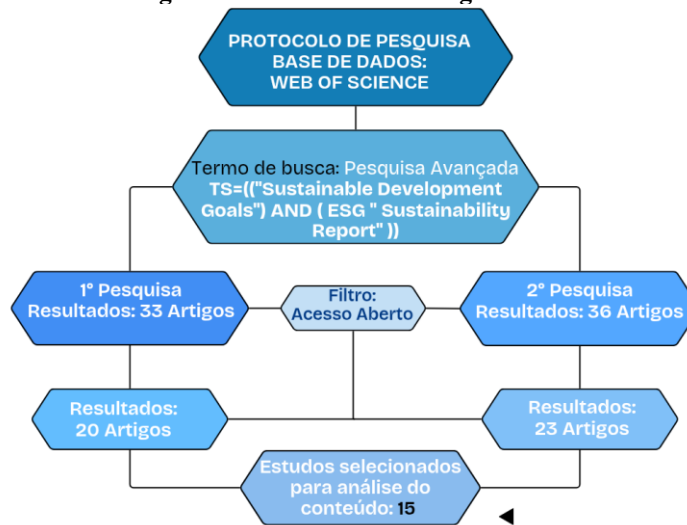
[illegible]

PROTOCOLO DE PESQUISA
BASE DE DADOS:
WEB OF SCIENCE

Termo de busca: Pesquisa Avançada
TS=(("Sustainable Development Goals") AND ( ESG " Sustainability Report" ))

1° Pesquisa
Resultados: 33 Artigos

Filtro:
Acesso Aberto

2° Pesquisa
Resultados: 36 Artigos

Resultados:
20 Artigos

Resultados:
23 Artigos

Estudos selecionados para análise do conteúdo: 15